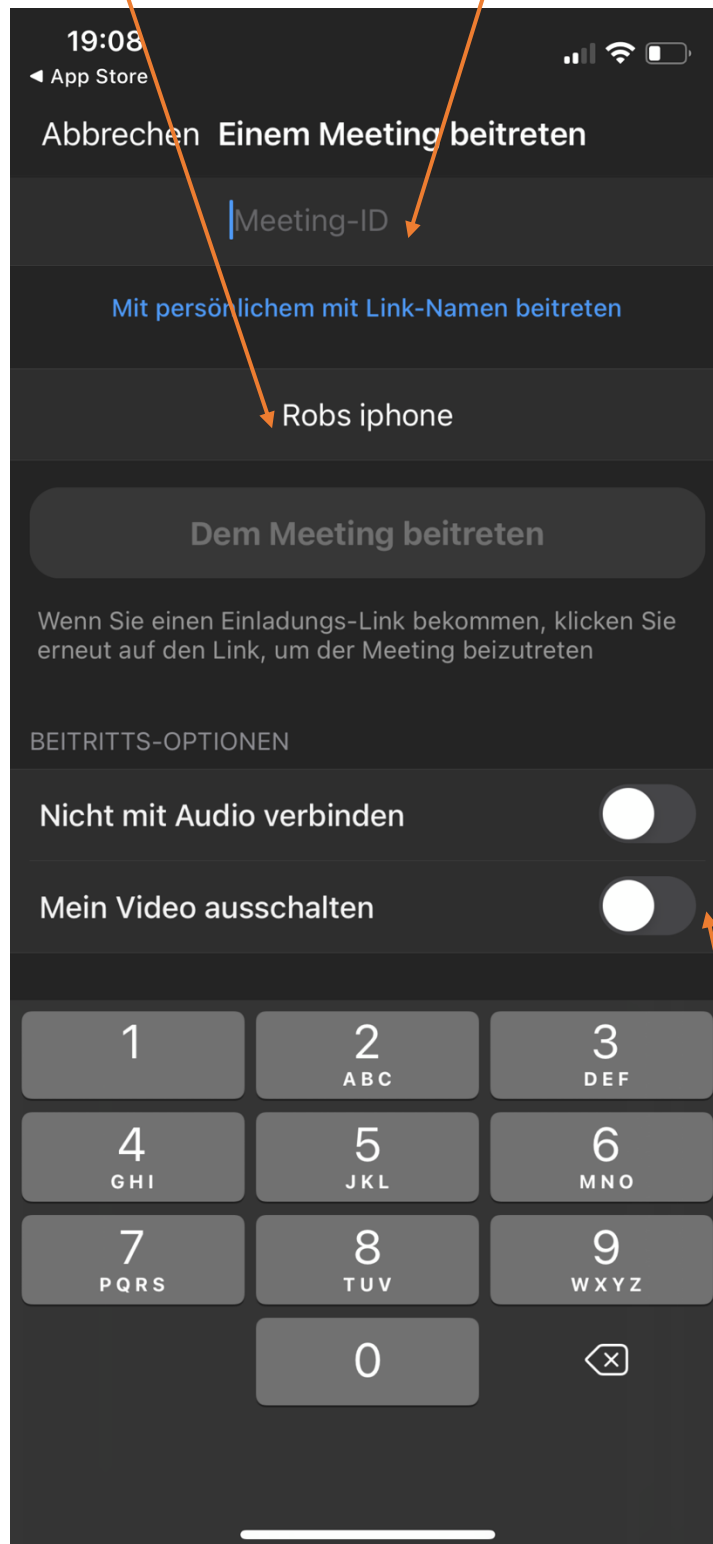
19:08
◀ App Store

Abbrechen Einem Meeting beitreten

Meeting-ID

Mit persönlichem mit Link-Namen beitreten

Robs iphone

Dem Meeting beitreten

Wenn Sie einen Einladungs-Link bekommen, klicken Sie erneut auf den Link, um der Meeting beizutreten

BEITRITTS-OPTIONEN

Nicht mit Audio verbinden

Mein Video ausschalten

1
2 ABC
3 DEF
4 GHI
5 JKL
6 MNO
7 PQRS
8 TUV
9 WXYZ
0